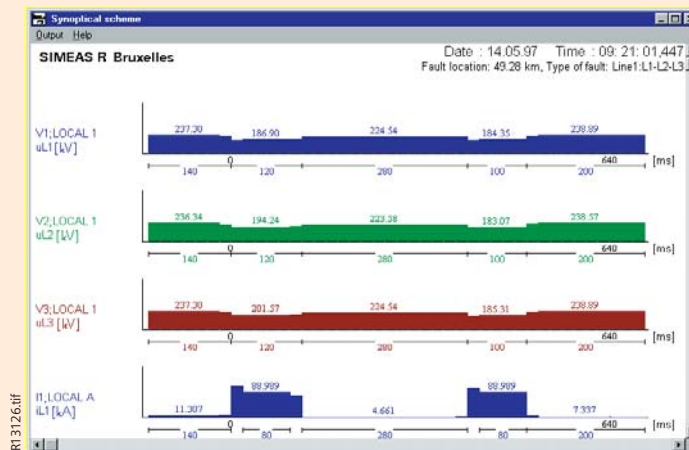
Synoptical scheme

Output Help

SIMEAS R Bruxelles

Date : 14.05.97 Time : 09: 21: 01,447

Fault location: 49.28 km, Type of fault: Line1:L1-L2-L3

V1;LOCAL 1
uL1 [kV]

237.30 186.90 224.54 184.35 238.89

140 0 120 280 100 200 640 [ms]

V2;LOCAL 1
uL2 [kV]

236.34 194.24 223.38 183.07 238.57

140 0 120 280 100 200 640 [ms]

V3;LOCAL 1
uL3 [kV]

237.30 201.57 224.54 185.31 238.89

140 0 120 280 100 200 640 [ms]

I1;LOCAL A
iL1 [kA]

11.307 88.989 4.661 88.989 7.337

140 0 80 280 80 200 640 [ms]

R13126.tif